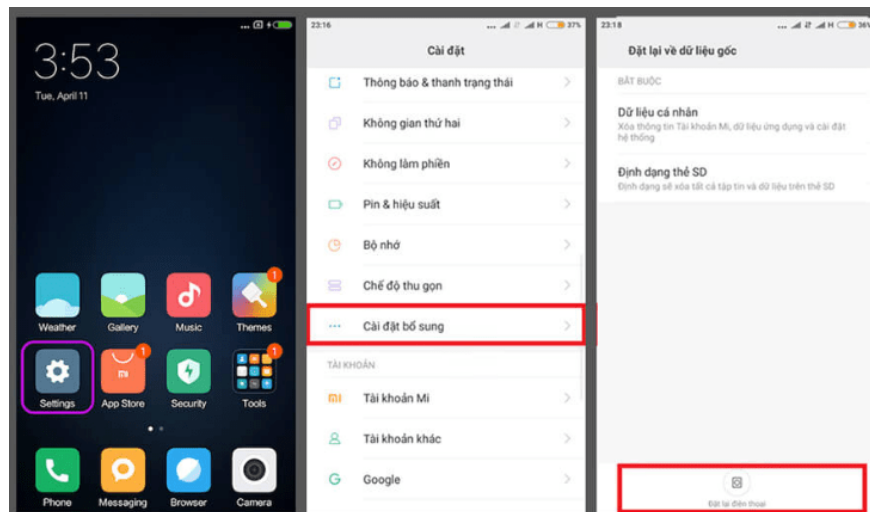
3:53

Tue, April 11

Weather
Gallery
Music
Themes
Settings
App Store
Security
Tools
Phone
Messaging
Browser
Camera

22:16 37%

Cài đặt

Thông báo & thanh trạng thái
Không gian thứ hai
Không làm phiền
Pin & hiệu suất
Bộ nhớ
Chế độ thu gọn
Cài đặt bổ sung

TÀI KHOẢN

Tài khoản Mi
Tài khoản khác
Google

22:18 36%

Đặt lại về dữ liệu gốc

BẮT BUỘC

Dữ liệu cá nhân
Xóa thông tin Tài khoản Mi, dữ liệu ứng dụng và cài đặt hệ thống

Định dạng thẻ SD
Định dạng sẽ xóa tất cả tập tin và dữ liệu trên thẻ SD

Đặt lại điện thoại